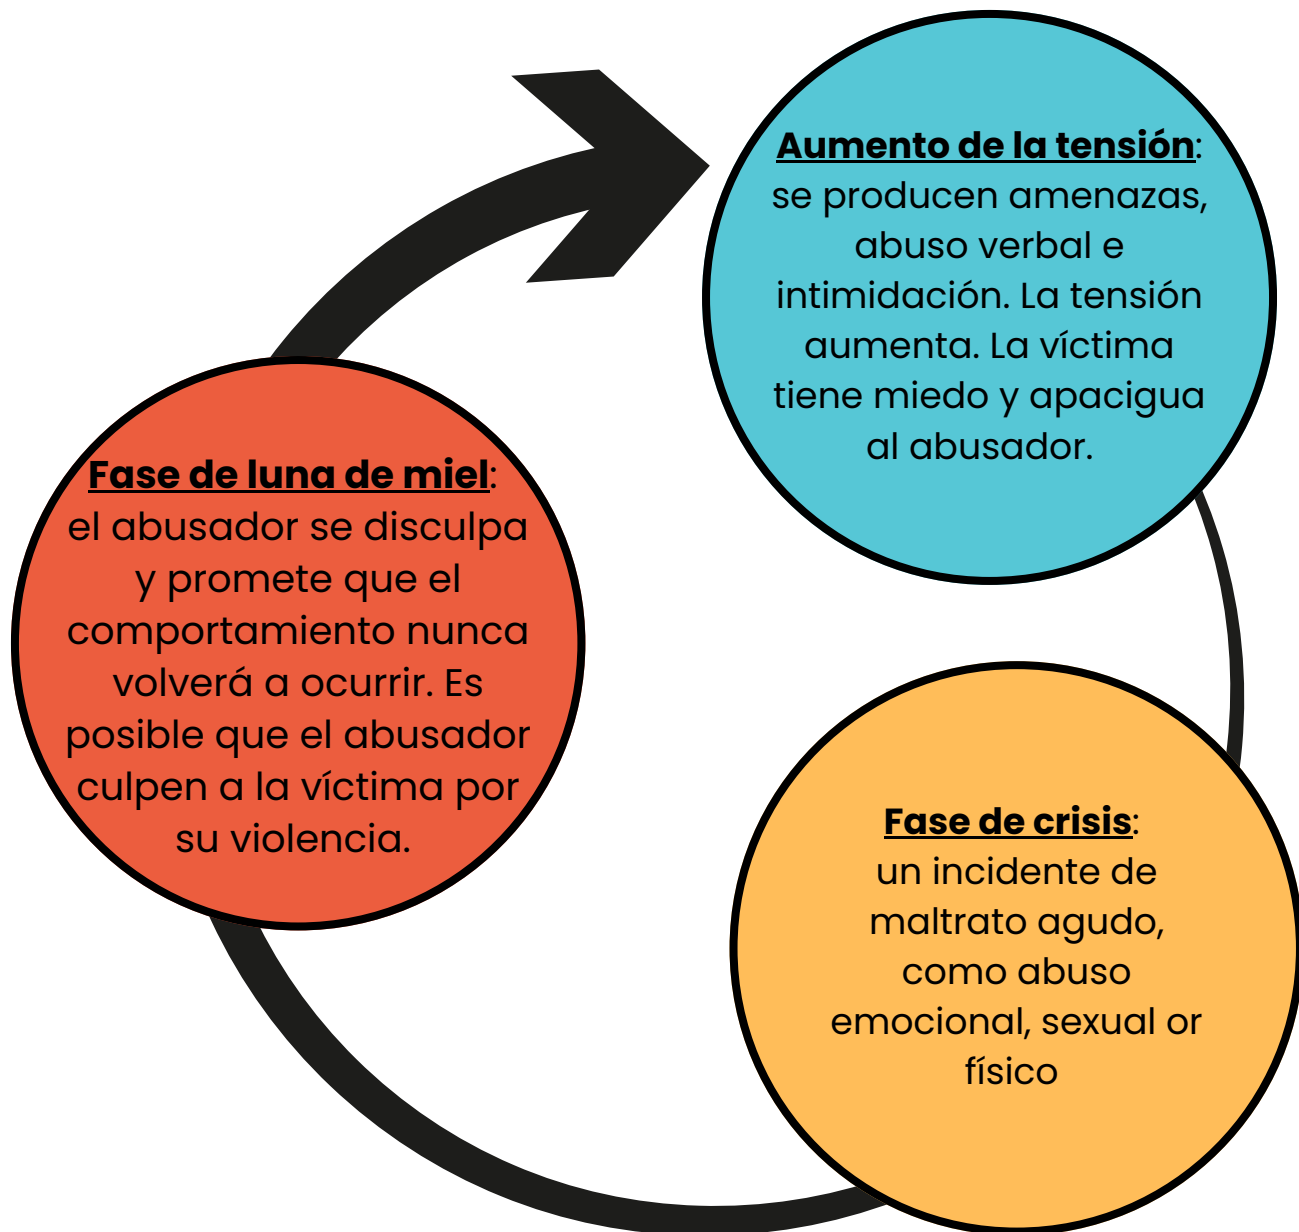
**Aumento de la tensión**: se producen amenazas, abuso verbal e intimidación. La tensión aumenta. La víctima tiene miedo y apacigua al abusador.

**Fase de crisis**: un incidente de maltrato agudo, como abuso emocional, sexual or físico

**Fase de luna de miel**: el abusador se disculpa y promete que el comportamiento nunca volverá a ocurrir. Es posible que el abusador culpen a la víctima por su violencia.